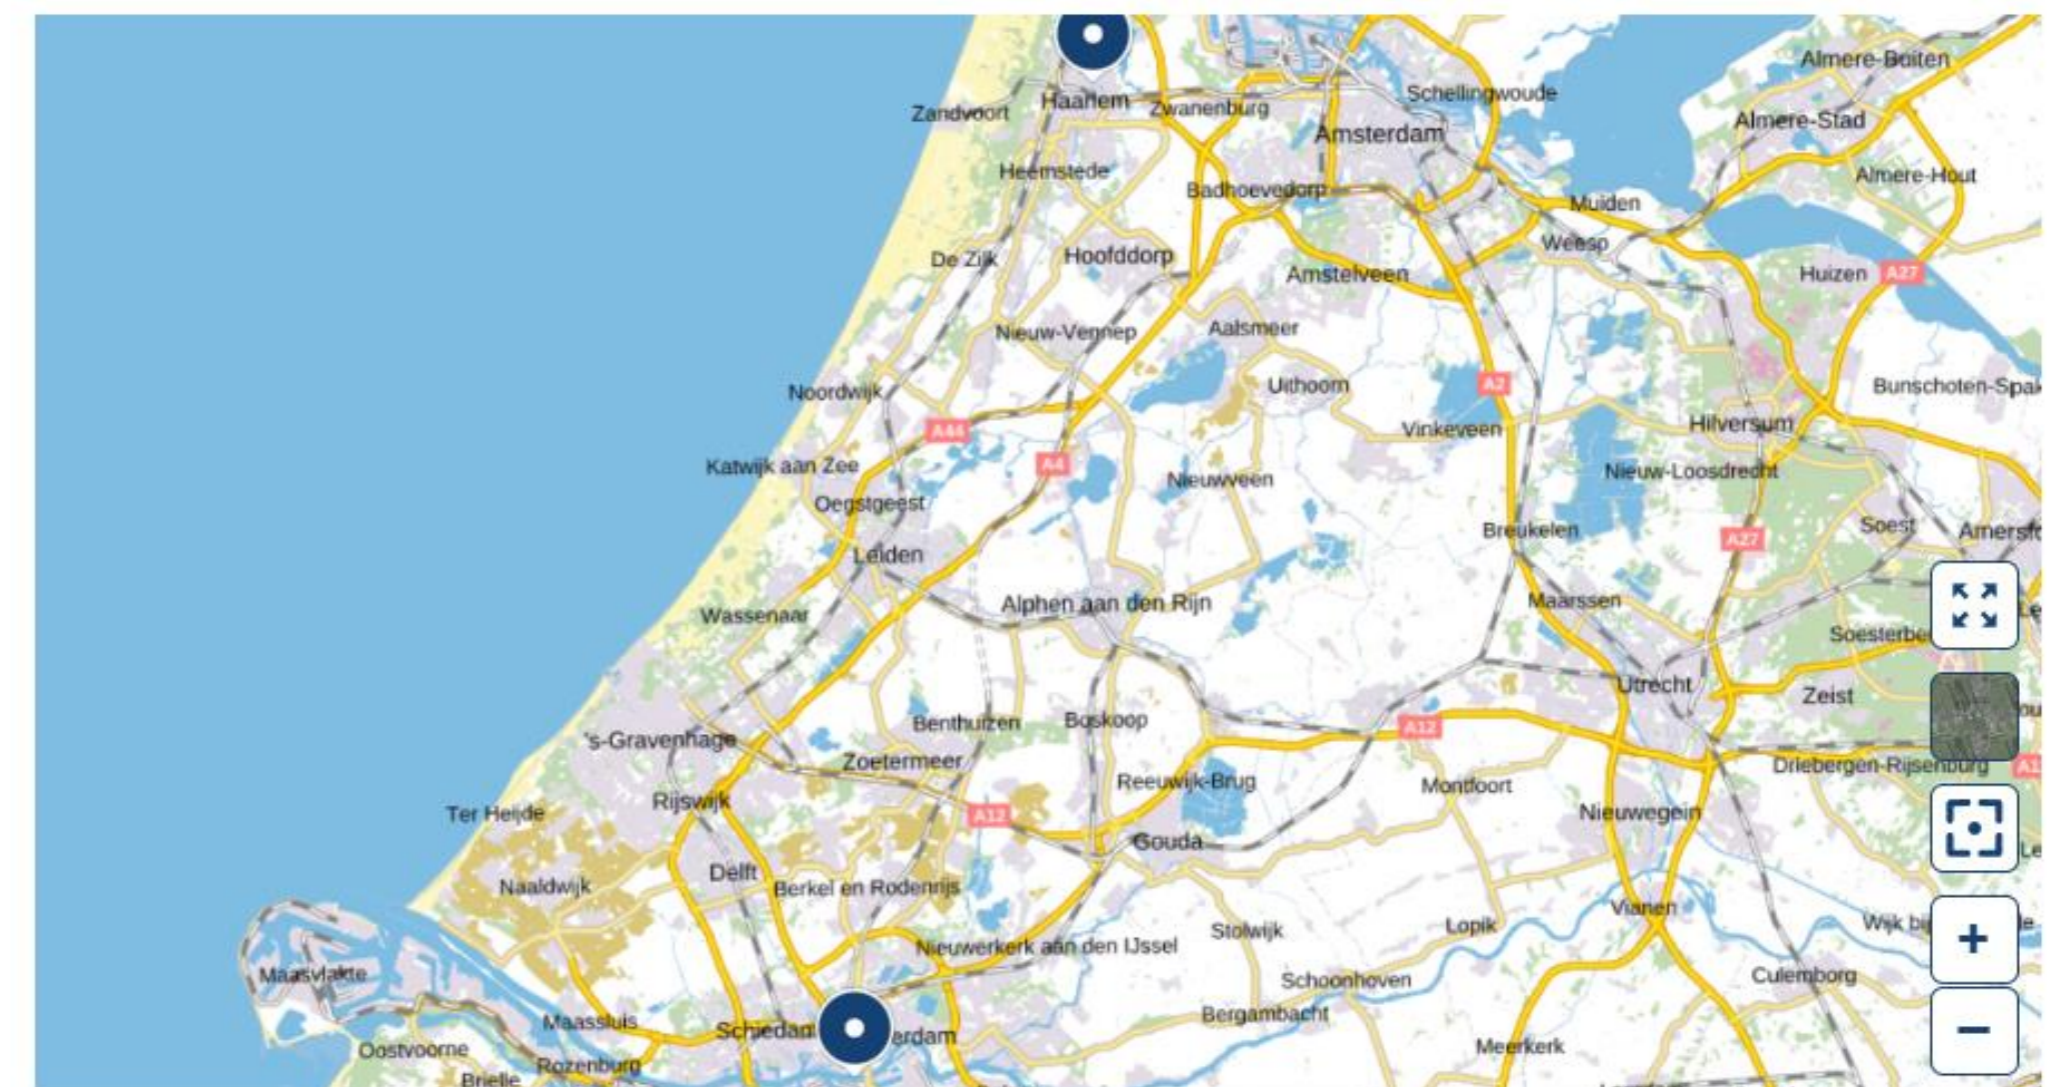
Almere-Buiten
Zandvoort
Haarlem
Zwanenburg
Schellingwoude
Amsterdam
Almere-Stad
Heemstede
Badhoevedorp
Almere-Hout
Muiden
Weesp
De Zilk
Hoofddorp
Amstelveen
Huizen
A27
Nieuw-Vennep
Aalsmeer
Noordwijk
Uithoorn
A2
Bunschoten-Spak
A44
Vinkeveen
Hilversum
Katwijk aan Zee
A4
Nieuwveen
Nieuw-Loosdrecht
Oegstgeest
Breukelen
Soest
Amersfo
Leiden
A27
Wassenaar
Alphen aan den Rijn
Maarssen
Soesterbe
Utrecht
Zeist
Benthuizen
Boskoop
's-Gravenhage
A12
Zoetermeer
Driebergen-Rijsenburg
Reeuwijk-Brug
Montfoort
Ter Heijde
Rijswijk
A12
Nieuwegein
Gouda
Delft
Naaldwijk
Berkel en Rodenrijs
Vianen
Stolwijk
Lopik
Wijk bij
Nieuwerkerk aan den IJssel
Maasvlakte
Schoonhoven
Culemborg
Maassluis
Bergambacht
Schiedam
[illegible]erdam
Oostvoorne
Meerkerk
Rozenburg
Brielle